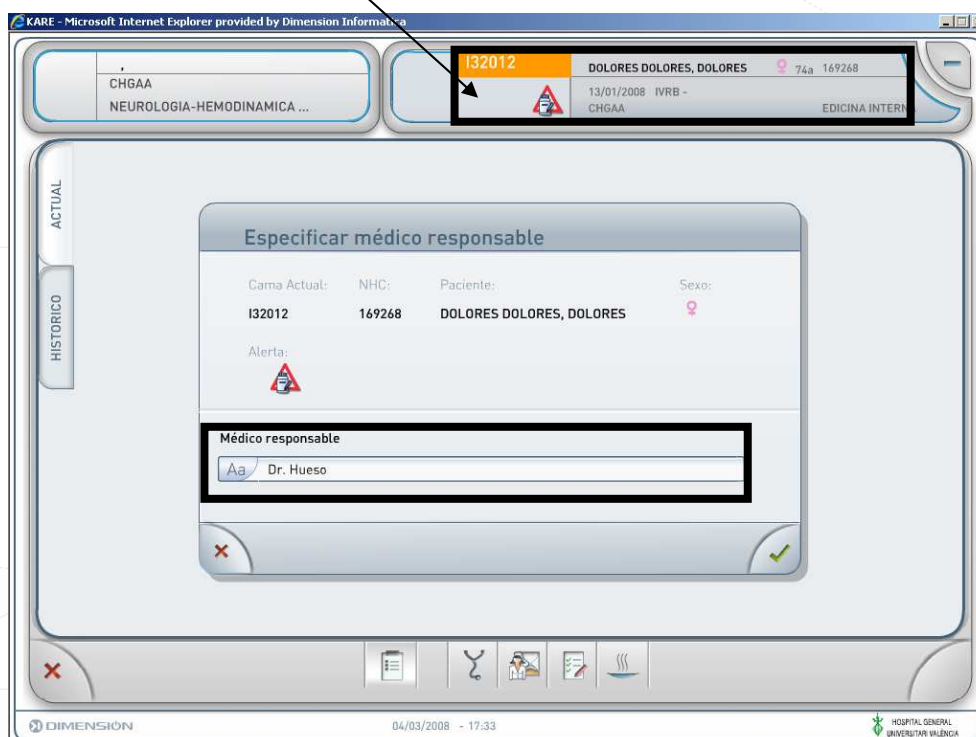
KARE - Microsoft Internet Explorer provided by Dimension Informatica

,
CHGAA
NEUROLOGIA-HEMODINAMICA ...

I32012
DOLORES DOLORES, DOLORES 74a 169268
13/01/2008 IVRB -
CHGAA
EDICINA INTERN

ACTUAL
HISTORICO

Especificar médico responsable

Cama Actual: NHC: Paciente: Sexo:
I32012 169268 DOLORES DOLORES, DOLORES

Alerta:

Médico responsable
Aa Dr. Hueso

DIMENSIÓN
04/03/2008 - 17:33
HOSPITAL GENERAL UNIVERSITARI VALÈNCIA